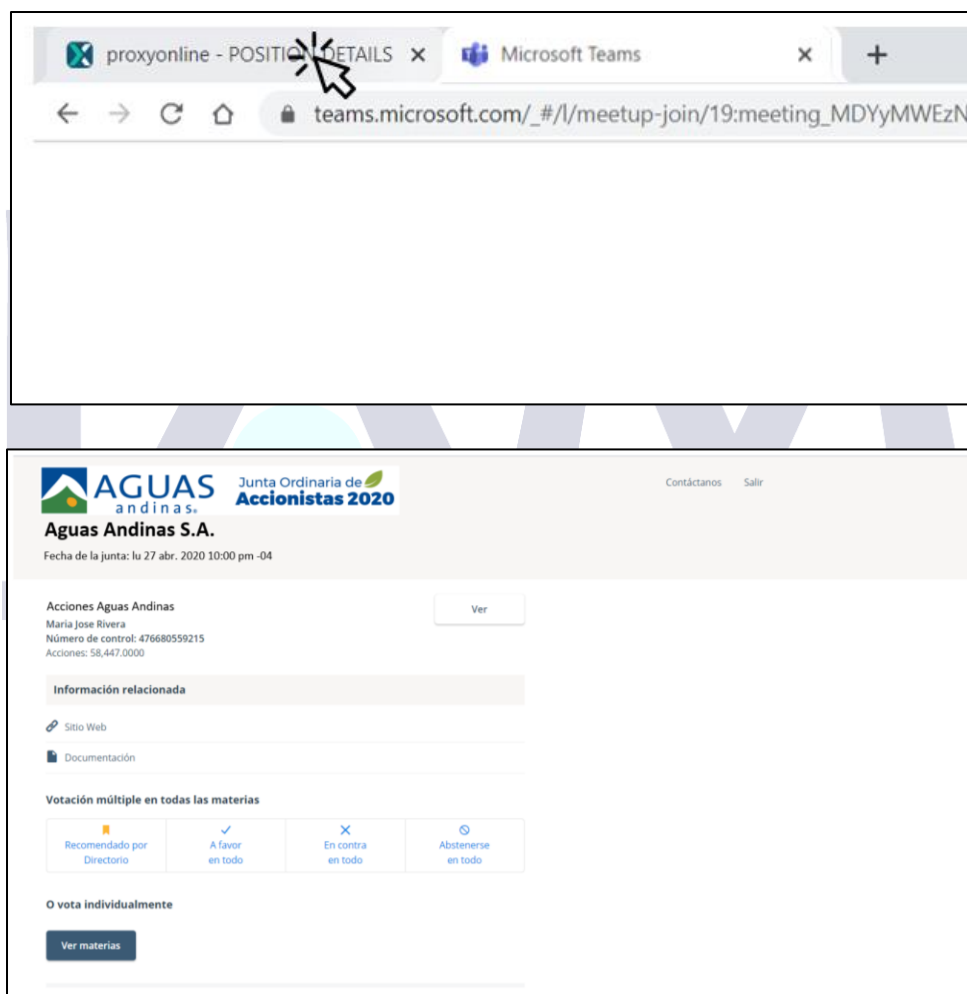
proxyonline - POSITION DETAILS ×
Microsoft Teams ×
+
teams.microsoft.com/_#/l/meetup-join/19:meeting_MDYyMWEzN

AGUAS andinas
Junta Ordinaria de Accionistas 2020

Contáctanos Salir

Aguas Andinas S.A.
Fecha de la junta: lu 27 abr. 2020 10:00 pm -04

Acciones Aguas Andinas
Maria Jose Rivera
Número de control: 476680559215
Acciones: 58,447.0000

Ver

Información relacionada

Sitio Web

Documentación

Votación múltiple en todas las materias

| Recomendado por Directorio | A favor en todo | En contra en todo | Abstenerse en todo |
|---|---|---|---|

O vota individualmente

Ver materias